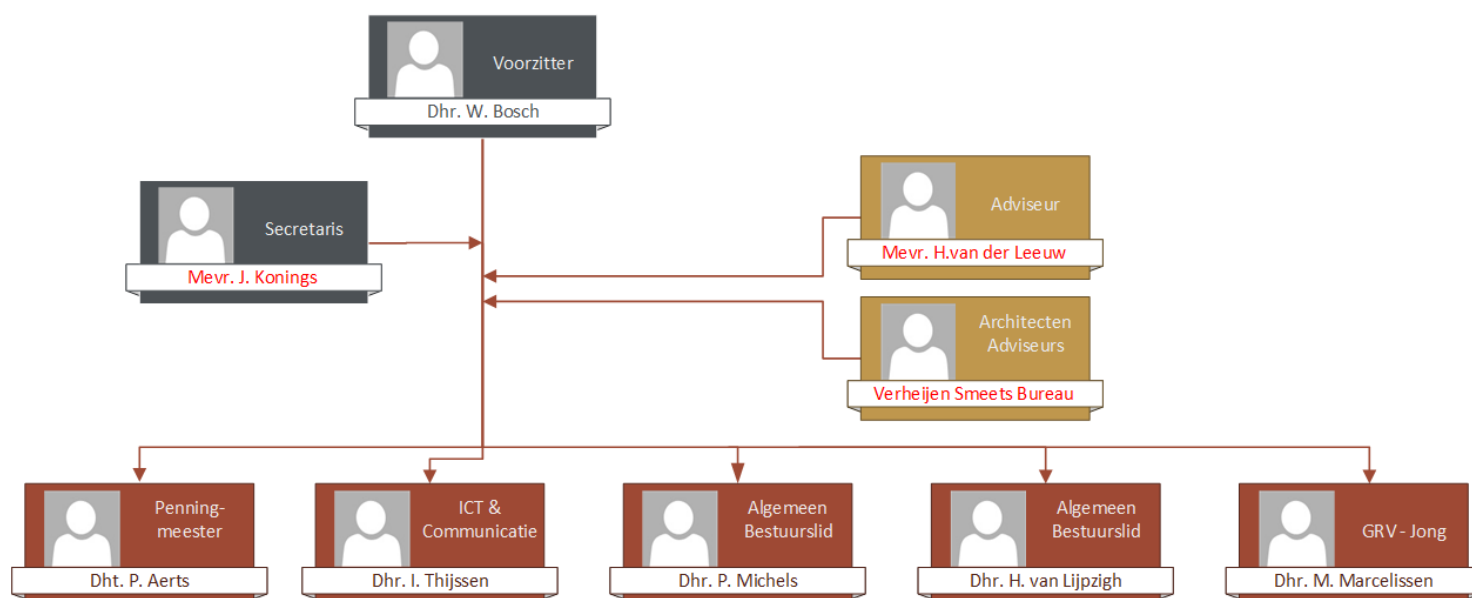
Voorzitter
Dhr. W. Bosch

Secretaris
Mevr. J. Konings

Adviseur
Mevr. H.van der Leeuw

Architecten Adviseurs
Verheijen Smeets Bureau

Penningmeester
Dht. P. Aerts

ICT & Communicatie
Dhr. I. Thijssen

Algemeen Bestuurslid
Dhr. P. Michels

Algemeen Bestuurslid
Dhr. H. van Lijpzigh

GRV - Jong
Dhr. M. Marcelissen